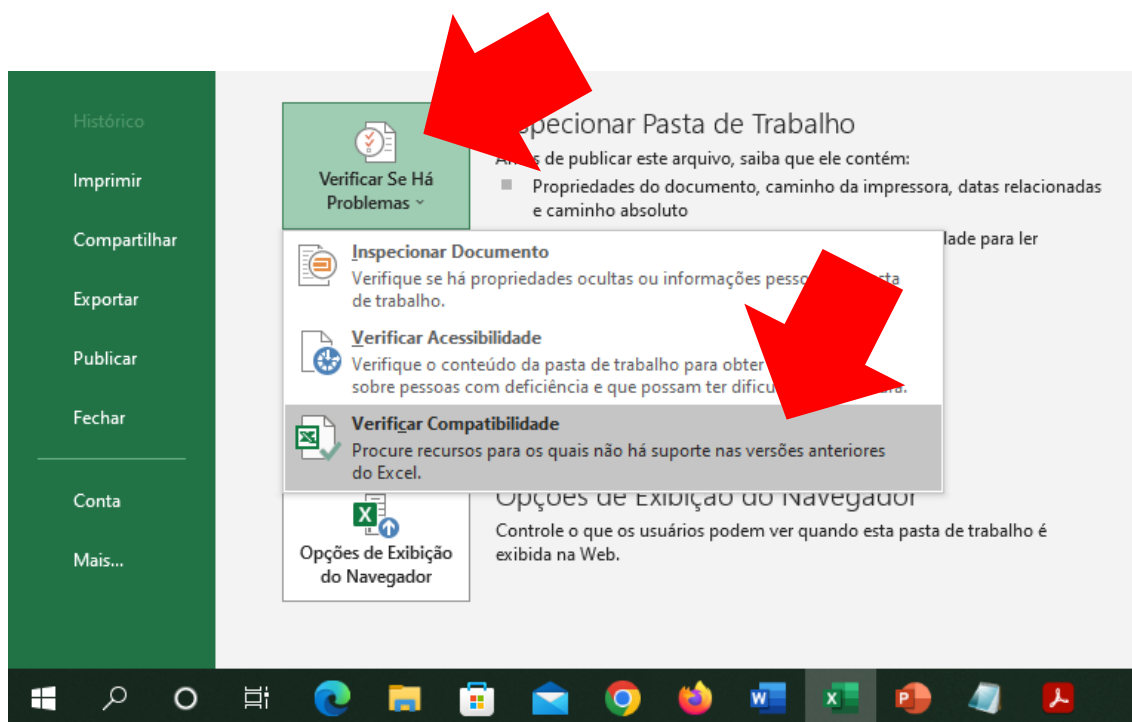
Histórico

Imprimir

Compartilhar

Exportar

Publicar

Fechar

Conta

Mais...

Verificar Se Há Problemas

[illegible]specionar Pasta de Trabalho

A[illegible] de publicar este arquivo, saiba que ele contém:

Propriedades do documento, caminho da impressora, datas relacionadas e caminho absoluto

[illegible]dade para ler

Inspecionar Documento
Verifique se há propriedades ocultas ou informações pesso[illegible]sta de trabalho.

Verificar Acessibilidade
Verifique o conteúdo da pasta de trabalho para obter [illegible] sobre pessoas com deficiência e que possam ter dificu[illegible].

Verificar Compatibilidade
Procure recursos para os quais não há suporte nas versões anteriores do Excel.

Opções de Exibição do Navegador

Opções de Exibição do Navegador
Controle o que os usuários podem ver quando esta pasta de trabalho é exibida na Web.